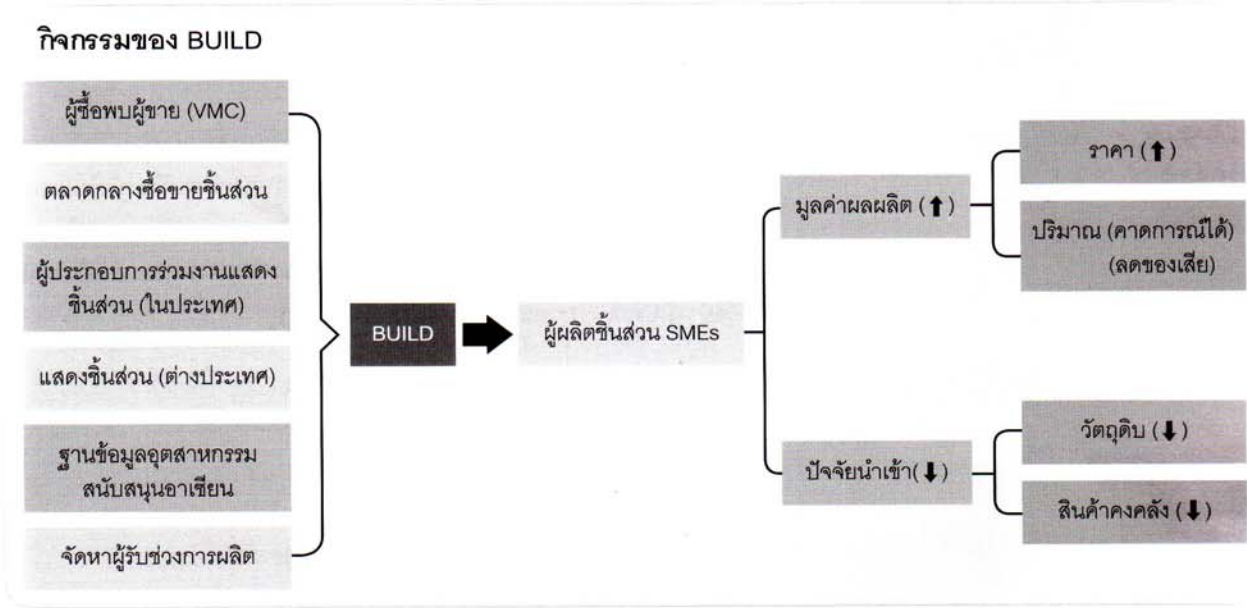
กิจกรรมของ BUILD

ผู้ซื้อพบผู้ขาย (VMC)

ตลาดกลางซื้อขายชิ้นส่วน

ผู้ประกอบการร่วมงานแสดงชิ้นส่วน (ในประเทศ)

แสดงชิ้นส่วน (ต่างประเทศ)

ฐานข้อมูลอุตสาหกรรมสนับสนุนอาเซียน

จัดหาผู้รับช่วงการผลิต

BUILD

ผู้ผลิตชิ้นส่วน SMEs

มูลค่าผลผลิต (↑)

ราคา (↑)

ปริมาณ (คาดการณ์ได้) (ลดของเสีย)

ปัจจัยนำเข้า(↓)

วัตถุดิบ (↓)

สินค้าคงคลัง (↓)